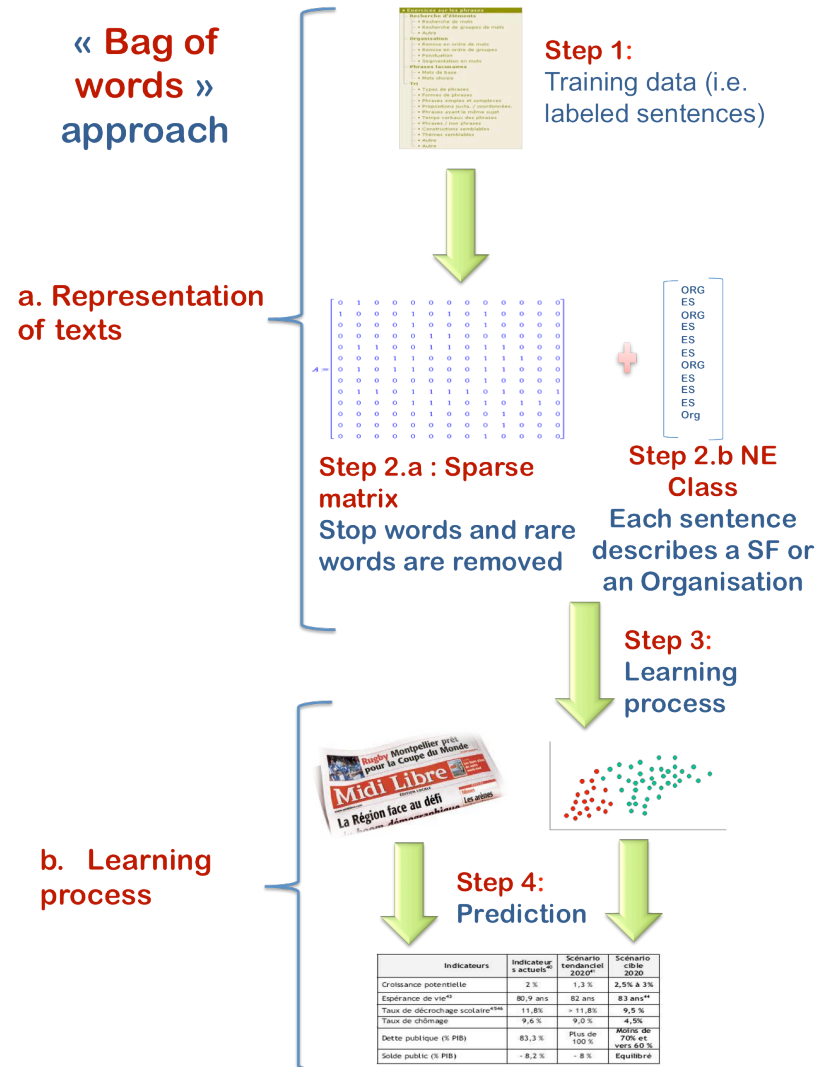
« Bag of words » approach

a. Representation of texts

• Exercices sur les phrases
Recherche d'éléments
• Recherche de mots
• Recherche de groupes de mots
• Autre
Organisation
• Remise en ordre de mots
• Remise en ordre de groupes
• Ponctuation
• Segmentation en mots
Phrases lacunaires
• Mots de base
• Mots divers
Tri
• Types de phrases
• Formes de phrases
• Phrases simples et complexes
• Propositions juxta. / coordonnées
• Phrases avant le même sujet
• Temps verbaux des phrases
• Phrases / Non-phrases
• Constructions semblables
• Thèmes semblables
• Autre
• Autre

Step 1:
Training data (i.e. labeled sentences)

$A = \begin{bmatrix} 0&1&0&0&0&0&0&0&0&0&0&0&0 \\ 1&0&0&0&1&0&1&0&1&0&0&0&0 \\ 0&0&0&0&1&0&0&0&1&0&0&0&0 \\ 0&0&0&0&0&1&1&0&0&0&0&0&0 \\ 0&1&1&0&0&1&1&0&1&1&0&0&0 \\ 0&0&0&1&1&0&0&0&1&1&1&0&0 \\ 0&1&0&1&1&0&0&0&1&1&0&0&0 \\ 0&0&0&0&0&0&0&0&1&0&0&0&0 \\ 0&1&1&0&1&1&1&1&0&1&0&0&1 \\ 0&0&0&0&1&1&1&0&1&0&1&1&0 \\ 0&0&0&0&0&1&0&0&0&1&0&0&0 \\ 0&0&0&0&0&0&0&0&0&0&1&0&0 \\ 0&0&0&0&0&0&0&0&1&0&0&0&0 \end{bmatrix}$

ORG
ES
ORG
ES
ES
ES
ORG
ES
ES
ES
Org

Step 2.a : Sparse matrix
Stop words and rare words are removed

Step 2.b NE Class
Each sentence describes a SF or an Organisation

Step 3:
Learning process

b. Learning process

Rugby Montpellier prêt pour la Coupe du Monde
Midi Libre
La Région face au défi démographique
Les arènes

Step 4:
Prediction

| Indicateurs | Indicateurs actuels⁴⁰ | Scénario tendanciel 2020⁴¹ | Scénario cible 2020 |
|---|---|---|---|
| Croissance potentielle | 2 % | 1,3 % | 2,5% à 3% |
| Espérance de vie⁴³ | 80,9 ans | 82 ans | 83 ans⁴⁴ |
| Taux de décrochage scolaire⁴⁵⁴⁶ | 11,8% | > 11,8% | 9,5 % |
| Taux de chômage | 9,6 % | 9,0 % | 4,5% |
| Dette publique (% PIB) | 83,3 % | Plus de 100 % | Moins de 70% et vers 60 % |
| Solde public (% PIB) | - 8,2 % | - 8 % | Equilibré |